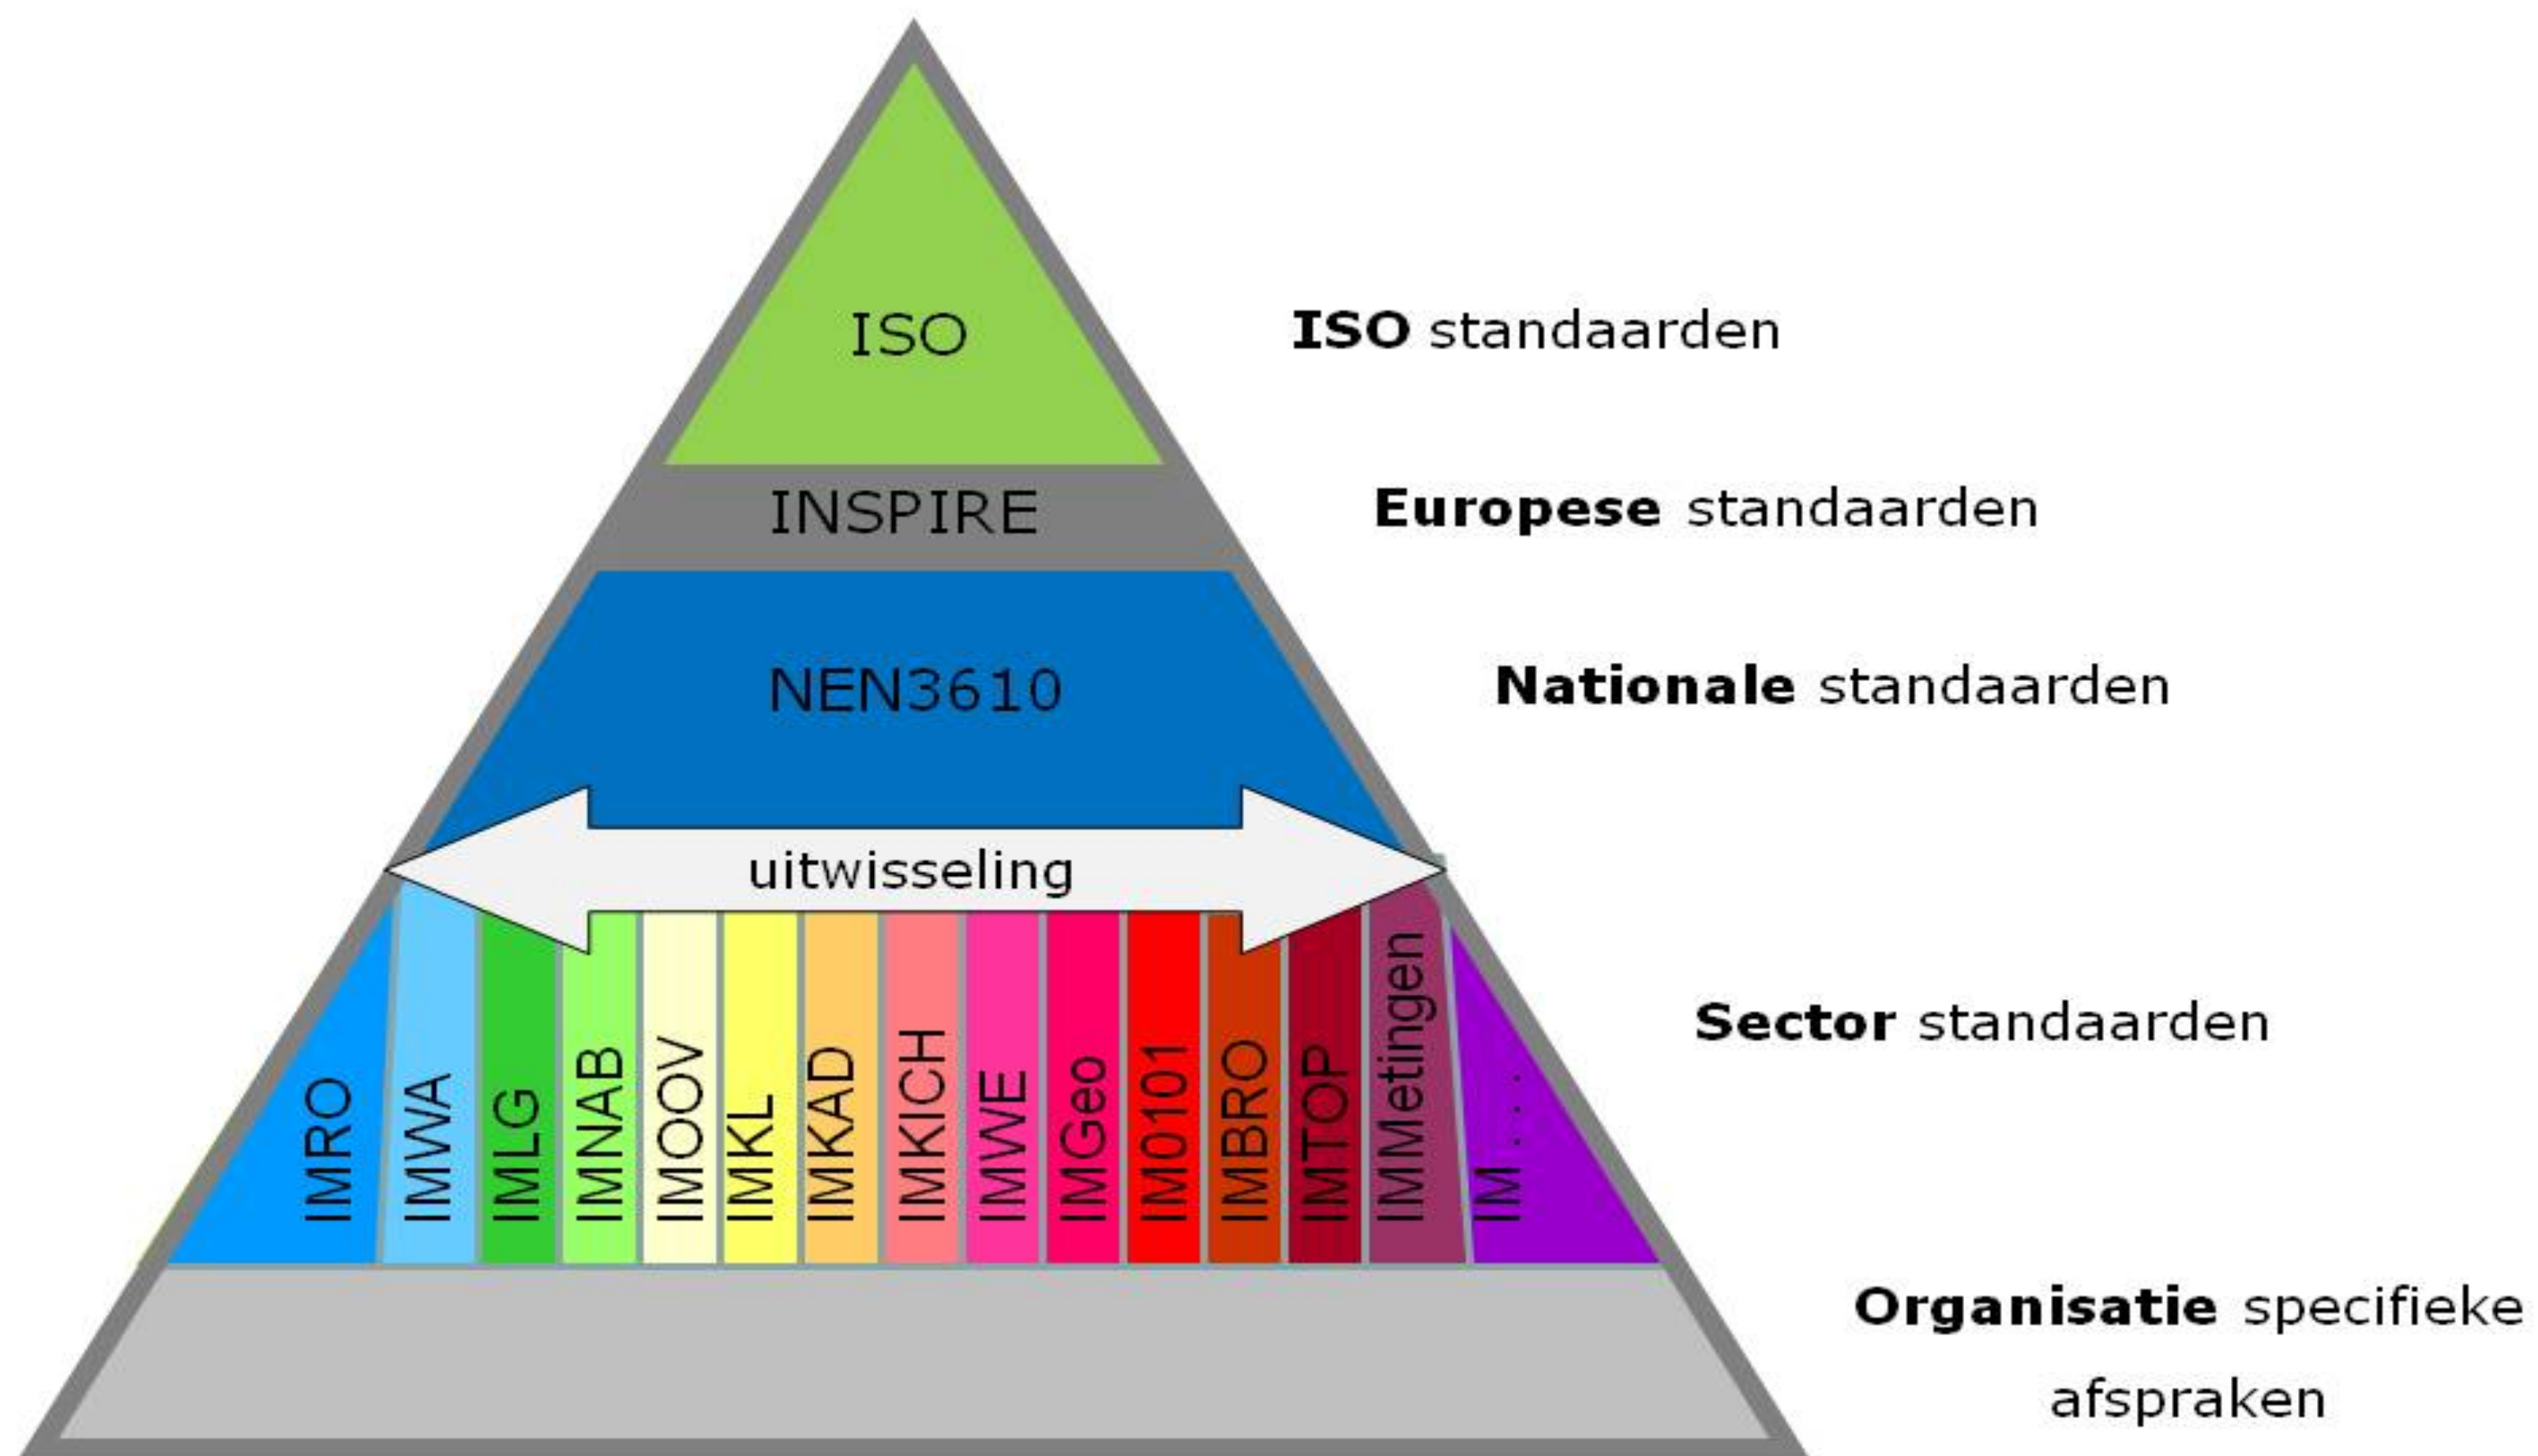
ISO

INSPIRE

NEN3610

uitwisseling

IMRO
IMWA
IMLG
IMNAB
IMOOV
IMKL
IMKAD
IMKICH
IMWE
IMGeo
IM0101
IMBRO
IMTOP
IMMetingen
IM . . .

**ISO** standaarden

**Europese** standaarden

**Nationale** standaarden

**Sector** standaarden

**Organisatie** specifieke afspraken